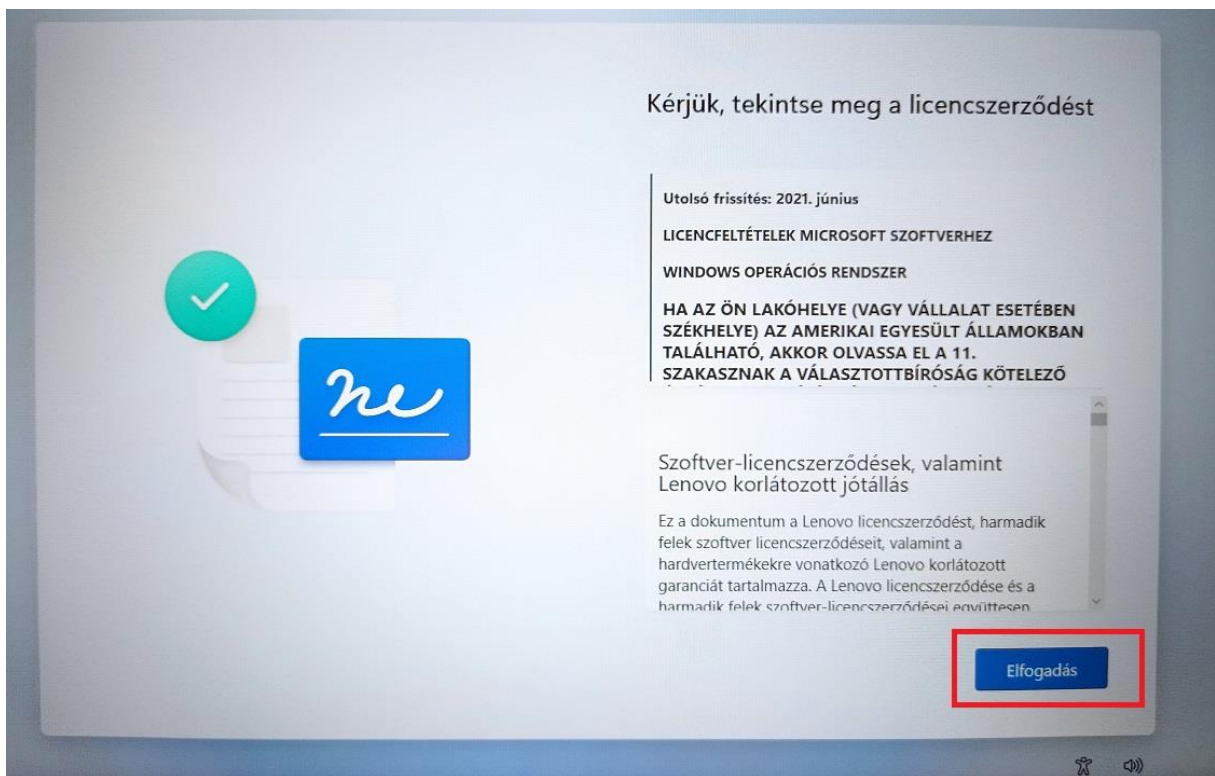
Kérjük, tekintse meg a licencszerződést

Utolsó frissítés: 2021. június

LICENCFELTÉTELEK MICROSOFT SZOFTVERHEZ

WINDOWS OPERÁCIÓS RENDSZER

HA AZ ÖN LAKÓHELYE (VAGY VÁLLALAT ESETÉBEN SZÉKHELYE) AZ AMERIKAI EGYESÜLT ÁLLAMOKBAN TALÁLHATÓ, AKKOR OLVASSA EL A 11. SZAKASZNAK A VÁLASZTOTTBÍRÓSÁG KÖTELEZŐ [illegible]

Szoftver-licencszerződések, valamint Lenovo korlátozott jótállás

Ez a dokumentum a Lenovo licencszerződést, harmadik felek szoftver licencszerződéseit, valamint a hardvertermékekre vonatkozó Lenovo korlátozott garanciát tartalmazza. A Lenovo licencszerződése és a harmadik felek szoftver-licencszerződései együttesen

Elfogadás